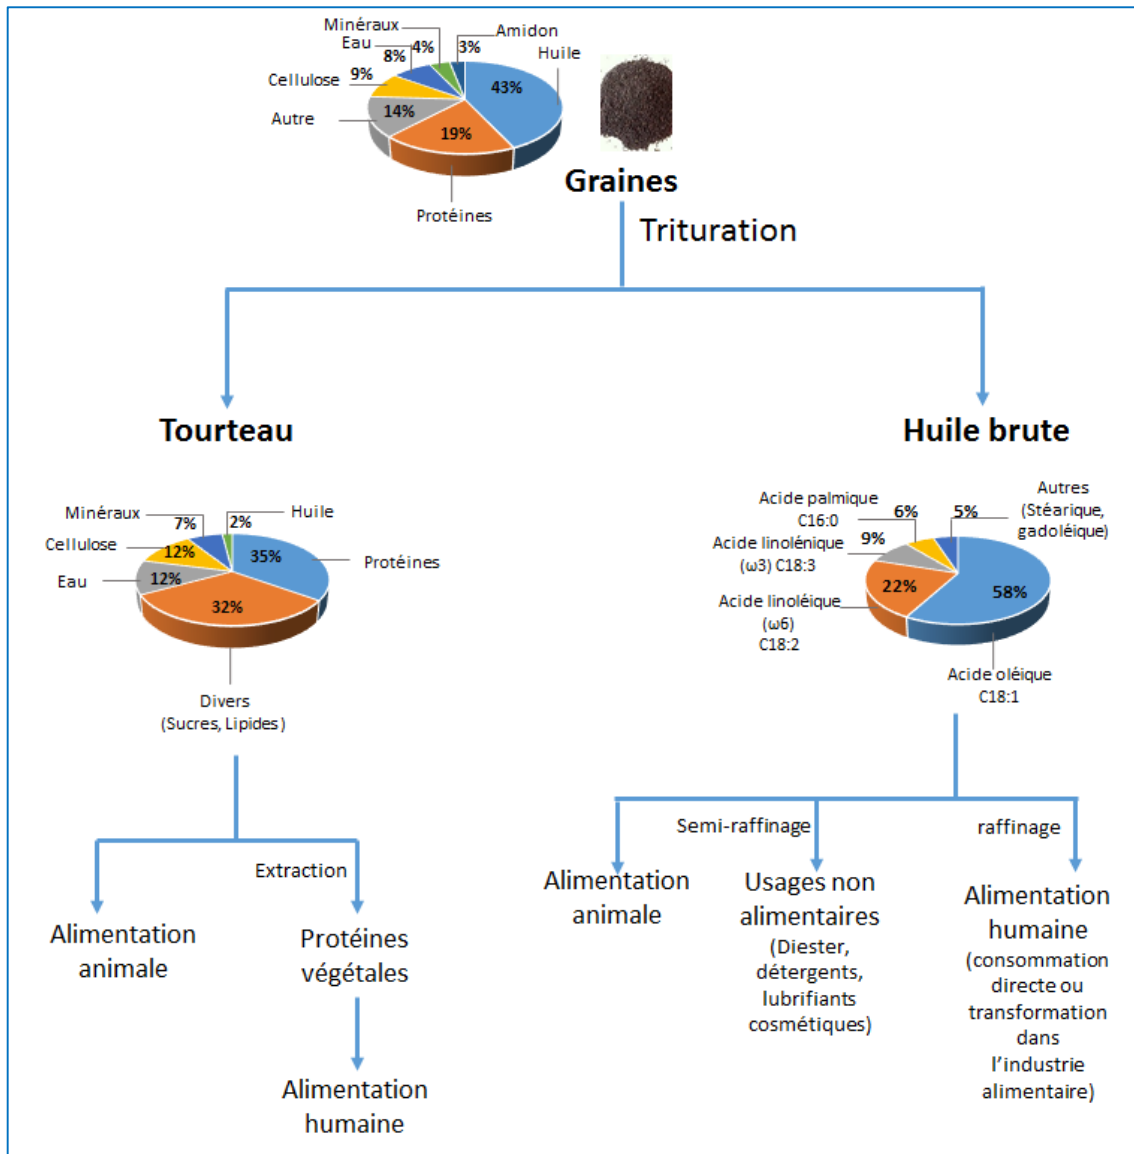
Minéraux
Eau
8%
4%
3%
Amidon
Huile
Cellulose
9%
43%
Autre
14%
19%
Protéines
Graines
Trituration

Tourteau
Huile brute

Minéraux
7%
2%
Huile
Cellulose
12%
35%
Protéines
Eau
12%
32%
Divers (Sucres, Lipides)

Acide palmique C16:0
6%
5%
Autres (Stéarique, gadoléique)
Acide linolénique (ω3) C18:3
9%
22%
58%
Acide linoléique (ω6) C18:2
Acide oléique C18:1

Alimentation animale
Extraction
Protéines végétales
Alimentation humaine

Semi-raffinage
raffinage
Alimentation animale
Usages non alimentaires (Diester, détergents, lubrifiants cosmétiques)
Alimentation humaine (consommation directe ou transformation dans l'industrie alimentaire)